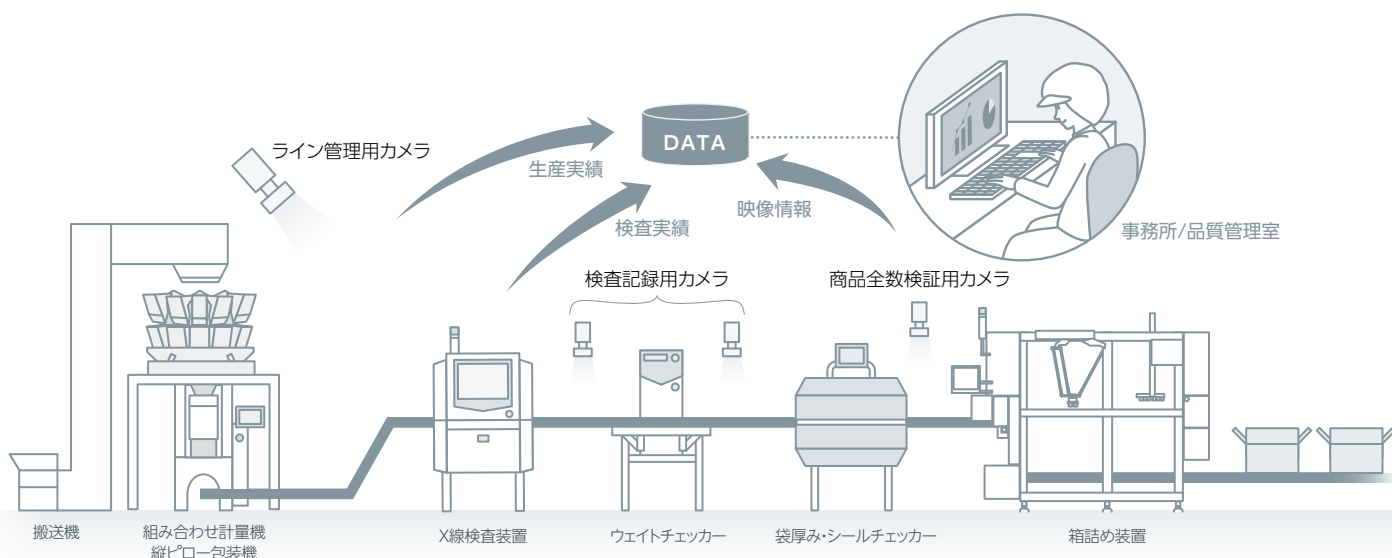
DATA

ライン管理用カメラ

生産実績

検査実績

映像情報

事務所/品質管理室

検査記録用カメラ

商品全数検証用カメラ

搬送機

組み合わせ計量機
縦ピロー包装機

X線検査装置

ウェイトチェッカー

袋厚み・シールチェッカー

箱詰め装置